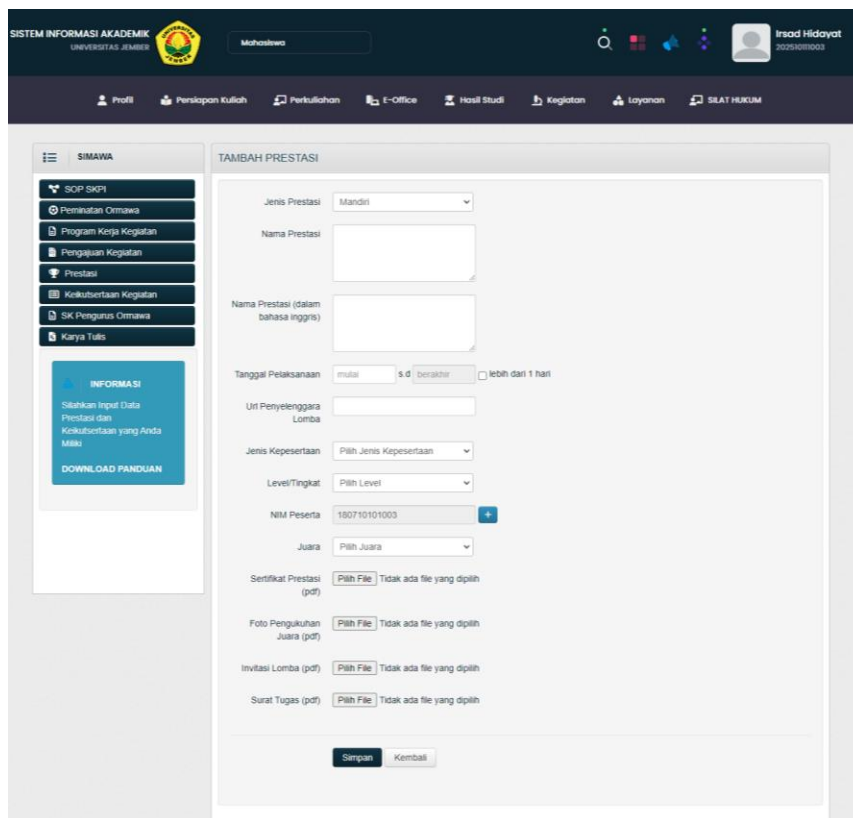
SISTEM INFORMASI AKADEMIK
UNIVERSITAS JEMBER

Mahasiswa

Irsad Hidayat
202510111003

Profil Persiapan Kuliah Perkuliahan E-Office Hasil Studi Kegiatan Layanan SILAT HUKUM

SIMAWA

SOP SKPI
Peminatan Ormawa
Program Kerja Kegiatan
Pengajuan Kegiatan
Prestasi
Keikutsertaan Kegiatan
SK Pengurus Ormawa
Karya Tulis

INFORMASI
Silahkan Input Data Prestasi dan Keikutsertaan yang Anda Miliki

DOWNLOAD PANDUAN

TAMBAH PRESTASI

Jenis Prestasi Mandiri

Nama Prestasi

Nama Prestasi (dalam bahasa inggris)

Tanggal Pelaksanaan mulai s.d berakhir lebih dari 1 hari

Url Penyelenggara Lomba

Jenis Kepesertaan Pilih Jenis Kepesertaan

Level/Tingkat Pilih Level

NIM Peserta 180710101003 +

Juara Pilih Juara

Sertifikat Prestasi (pdf) Pilih File Tidak ada file yang dipilih

Foto Pengukuhan Juara (pdf) Pilih File Tidak ada file yang dipilih

Invitasi Lomba (pdf) Pilih File Tidak ada file yang dipilih

Surat Tugas (pdf) Pilih File Tidak ada file yang dipilih

Simpan Kembali